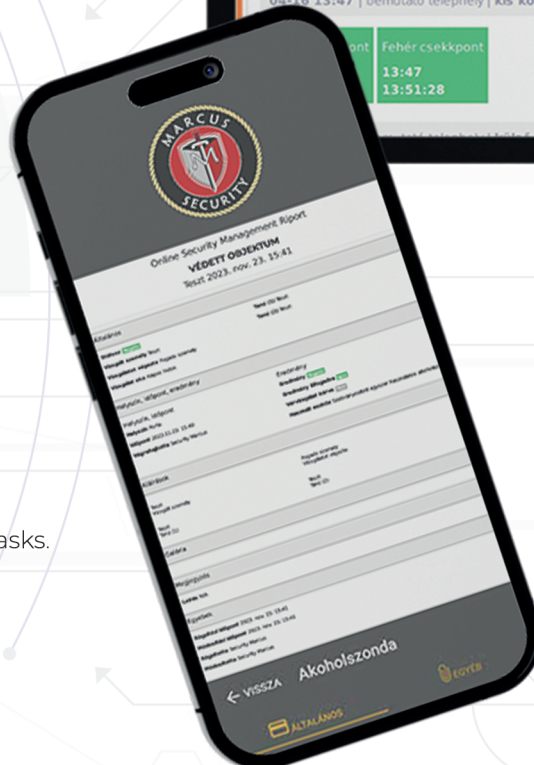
04-16 13:47 | bemutató telephely | kis kö

pont

Fehér csekkpont
13:47
13:51:28

MARCUS
SECURITY

Online Security Management Riport
VÉDETT OBJEKTUM
Teszt 2023. nov. 23. 15:41

Általános

Helyszín, időpont, eredmény

Helyszín, időpont

Eredmény

Kiírások

Zárás

Megjegyzés

Egyebek

asks.

← VISSZA
Akoholszonda
EGYÉB
ÁLTALÁNOS